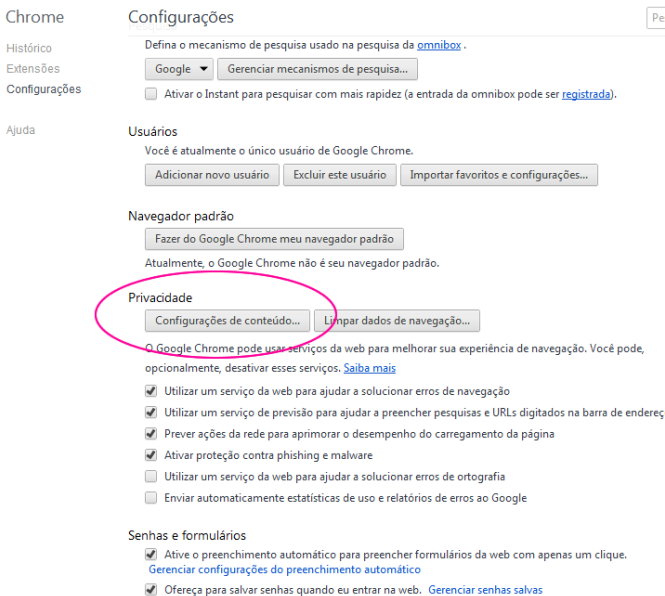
Chrome

Histórico
Extensões
Configurações

Ajuda

Configurações

Pe

Defina o mecanismo de pesquisa usado na pesquisa da omnibox .

Google
Gerenciar mecanismos de pesquisa...

Ativar o Instant para pesquisar com mais rapidez (a entrada da omnibox pode ser registrada).

Usuários

Você é atualmente o único usuário de Google Chrome.

Adicionar novo usuário
Excluir este usuário
Importar favoritos e configurações...

Navegador padrão

Fazer do Google Chrome meu navegador padrão

Atualmente, o Google Chrome não é seu navegador padrão.

Privacidade

Configurações de conteúdo...
Limpar dados de navegação...

O Google Chrome pode usar serviços da web para melhorar sua experiência de navegação. Você pode, opcionalmente, desativar esses serviços. Saiba mais

Utilizar um serviço da web para ajudar a solucionar erros de navegação
Utilizar um serviço de previsão para ajudar a preencher pesquisas e URLs digitados na barra de endereç
Prever ações da rede para aprimorar o desempenho do carregamento da página
Ativar proteção contra phishing e malware
Utilizar um serviço da web para ajudar a solucionar erros de ortografia
Enviar automaticamente estatísticas de uso e relatórios de erros ao Google

Senhas e formulários

Ative o preenchimento automático para preencher formulários da web com apenas um clique.
Gerenciar configurações do preenchimento automático
Ofereça para salvar senhas quando eu entrar na web. Gerenciar senhas salvas